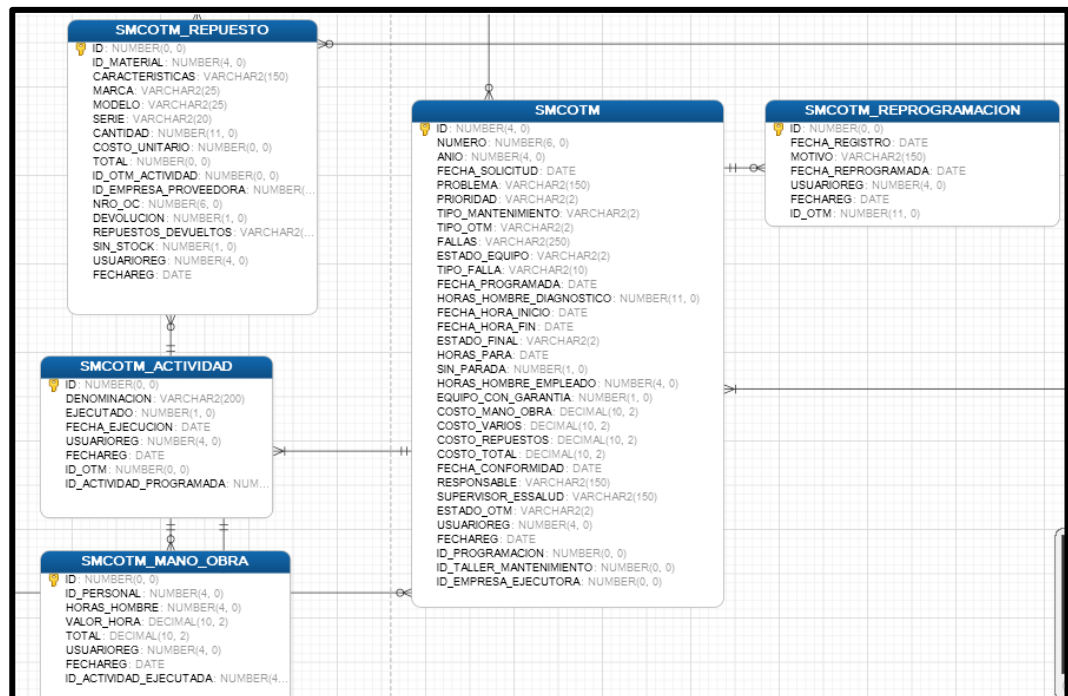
SMCOTM_REPUESTO
ID : NUMBER(0, 0)
ID_MATERIAL : NUMBER(4, 0)
CARACTERISTICAS : VARCHAR2(150)
MARCA : VARCHAR2(25)
MODELO : VARCHAR2(25)
SERIE : VARCHAR2(20)
CANTIDAD : NUMBER(11, 0)
COSTO_UNITARIO : NUMBER(0, 0)
TOTAL : NUMBER(0, 0)
ID_OTM_ACTIVIDAD : NUMBER(0, 0)
ID_EMPRESA_PROVEEDORA : NUMBER(...
NRO_OC : NUMBER(6, 0)
DEVOLUCION : NUMBER(1, 0)
REPUESTOS_DEVUELTOS : VARCHAR2(...
SIN_STOCK : NUMBER(1, 0)
USUARIOREG : NUMBER(4, 0)
FECHAREG : DATE

SMCOTM
ID : NUMBER(4, 0)
NUMERO : NUMBER(6, 0)
ANIO : NUMBER(4, 0)
FECHA_SOLICITUD : DATE
PROBLEMA : VARCHAR2(150)
PRIORIDAD : VARCHAR2(2)
TIPO_MANTENIMIENTO : VARCHAR2(2)
TIPO_OTM : VARCHAR2(2)
FALLAS : VARCHAR2(250)
ESTADO_EQUIPO : VARCHAR2(2)
TIPO_FALLA : VARCHAR2(10)
FECHA_PROGRAMADA : DATE
HORAS_HOMBRE_DIAGNOSTICO : NUMBER(11, 0)
FECHA_HORA_INICIO : DATE
FECHA_HORA_FIN : DATE
ESTADO_FINAL : VARCHAR2(2)
HORAS_PARA : DATE
SIN_PARADA : NUMBER(1, 0)
HORAS_HOMBRE_EMPLEADO : NUMBER(4, 0)
EQUIPO_CON_GARANTIA : NUMBER(1, 0)
COSTO_MANO_OBRA : DECIMAL(10, 2)
COSTO_VARIOS : DECIMAL(10, 2)
COSTO_REPUESTOS : DECIMAL(10, 2)
COSTO_TOTAL : DECIMAL(10, 2)
FECHA_CONFORMIDAD : DATE
RESPONSABLE : VARCHAR2(150)
SUPERVISOR_ESSALUD : VARCHAR2(150)
ESTADO_OTM : VARCHAR2(2)
USUARIOREG : NUMBER(4, 0)
FECHAREG : DATE
ID_PROGRAMACION : NUMBER(0, 0)
ID_TALLER_MANTENIMIENTO : NUMBER(0, 0)
ID_EMPRESA_EJECUTORA : NUMBER(0, 0)

SMCOTM_REPROGRAMACION
ID : NUMBER(0, 0)
FECHA_REGISTRO : DATE
MOTIVO : VARCHAR2(150)
FECHA_REPROGRAMADA : DATE
USUARIOREG : NUMBER(4, 0)
FECHAREG : DATE
ID_OTM : NUMBER(11, 0)

SMCOTM_ACTIVIDAD
ID : NUMBER(0, 0)
DENOMINACION : VARCHAR2(200)
EJECUTADO : NUMBER(1, 0)
FECHA_EJECUCION : DATE
USUARIOREG : NUMBER(4, 0)
FECHAREG : DATE
ID_OTM : NUMBER(0, 0)
ID_ACTIVIDAD_PROGRAMADA : NUM...

SMCOTM_MANO_OBRA
ID : NUMBER(0, 0)
ID_PERSONAL : NUMBER(4, 0)
HORAS_HOMBRE : NUMBER(4, 0)
VALOR_HORA : DECIMAL(10, 2)
TOTAL : DECIMAL(10, 2)
USUARIOREG : NUMBER(4, 0)
FECHAREG : DATE
ID_ACTIVIDAD_EJECUTADA : NUMBER(4...